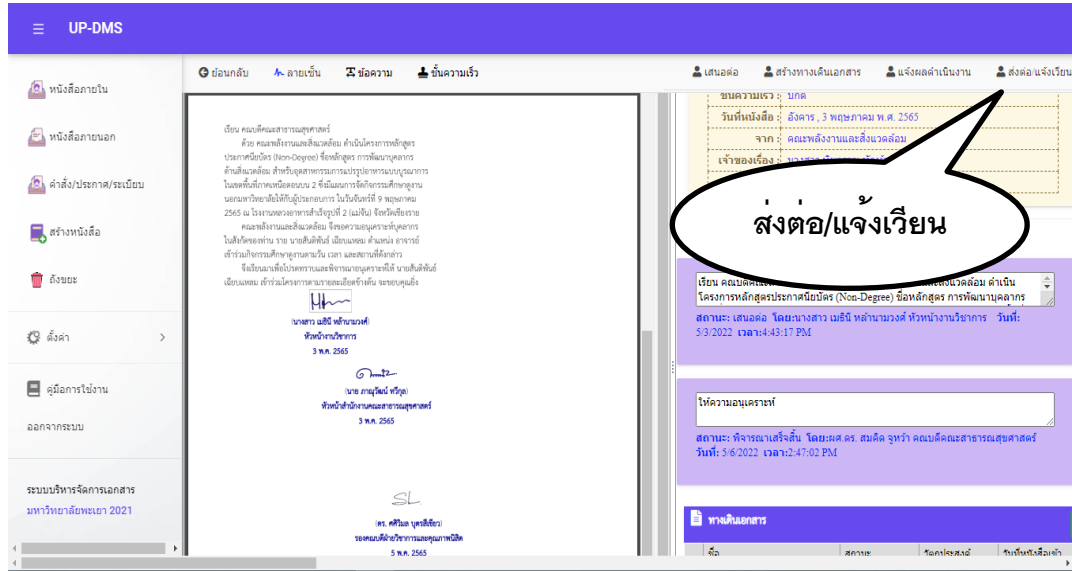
UP-DMS

หนังสือภายใน

หนังสือภายนอก

คำสั่ง/ประกาศ/ระเบียบ

สร้างหนังสือ

ถังขยะ

ตั้งค่า

คู่มือการใช้งาน

ออกจากระบบ

ระบบบริหารจัดการเอกสาร
มหาวิทยาลัยพะเยา 2021

ย้อนกลับ ลายเซ็น ข้อความ ขั้นความเร็ว

เสนอต่อ สร้างทางเดินเอกสาร แจ้งผลดำเนินงาน ส่งต่อ/แจ้งเวียน

เรียน คณบดีคณะสาธารณสุขศาสตร์
ด้วย คณะพลังงานและสิ่งแวดล้อม ดำเนินโครงการหลักสูตรประกาศนียบัตร (Non-Degree) ชื่อหลักสูตร การพัฒนาบุคลากรด้านสิ่งแวดล้อม สำหรับอุตสาหกรรมการปรุงอาหารแบบบูรณาการในเขตพื้นที่ภาคเหนือตอนบน 2 ซึ่งมีแผนการจัดกิจกรรมศึกษาดูงานนอกมหาวิทยาลัยให้กับผู้ประกอบการ ในวันจันทร์ที่ 9 พฤษภาคม 2565 ณ โรงงานหลวงอาหารสำเร็จรูปที่ 2 (แม่จัน) จังหวัดเชียงราย
คณะพลังงานและสิ่งแวดล้อม จึงขอความอนุเคราะห์บุคลากรในสังกัดของท่าน ราย นายสันติพันธ์ เฉียบแหลม ตำแหน่ง อาจารย์ เข้าร่วมกิจกรรมศึกษาดูงานตามวัน เวลา และสถานที่ดังกล่าว
จึงเรียนมาเพื่อโปรดทราบและพิจารณาอนุเคราะห์ให้ นายสันติพันธ์ เฉียบแหลม เข้าร่วมโครงการตามรายละเอียดข้างต้น จะขอบคุณยิ่ง

(นางสาว เมธินี หล้านามวงศ์)
หัวหน้างานวิชาการ
3 พ.ค. 2565

(นาย ภาณุวัฒน์ หริกุล)
หัวหน้าสำนักงานคณะสาธารณสุขศาสตร์
3 พ.ค. 2565

(ดร. ศศิวิมล บุตรสีเขียว)
รองคณบดีฝ่ายวิชาการและคุณภาพนิสิต
5 พ.ค. 2565

ชั้นความเร็ว: ปกติ
วันที่หนังสือ: อังคาร, 3 พฤษภาคม พ.ศ. 2565
จาก: คณะพลังงานและสิ่งแวดล้อม
เจ้าของเรื่อง: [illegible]

ส่งต่อ/แจ้งเวียน

เรียน คณบดี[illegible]และสิ่งแวดล้อม ดำเนินโครงการหลักสูตรประกาศนียบัตร (Non-Degree) ชื่อหลักสูตร การพัฒนาบุคลากร
สถานะ: เสนอต่อ โดย:นางสาว เมธินี หล้านามวงศ์ หัวหน้างานวิชาการ วันที่: 5/3/2022 เวลา:4:43:17 PM

ให้ความอนุเคราะห์
สถานะ: พิจารณาเสร็จสิ้น โดย:ผศ.ดร. สมคิด จูหว้า คณบดีคณะสาธารณสุขศาสตร์ วันที่: 5/6/2022 เวลา:2:47:02 PM

ทางเดินเอกสาร
ชื่อ | สถานะ | วัตถุประสงค์ | วันที่หนังสือเข้า